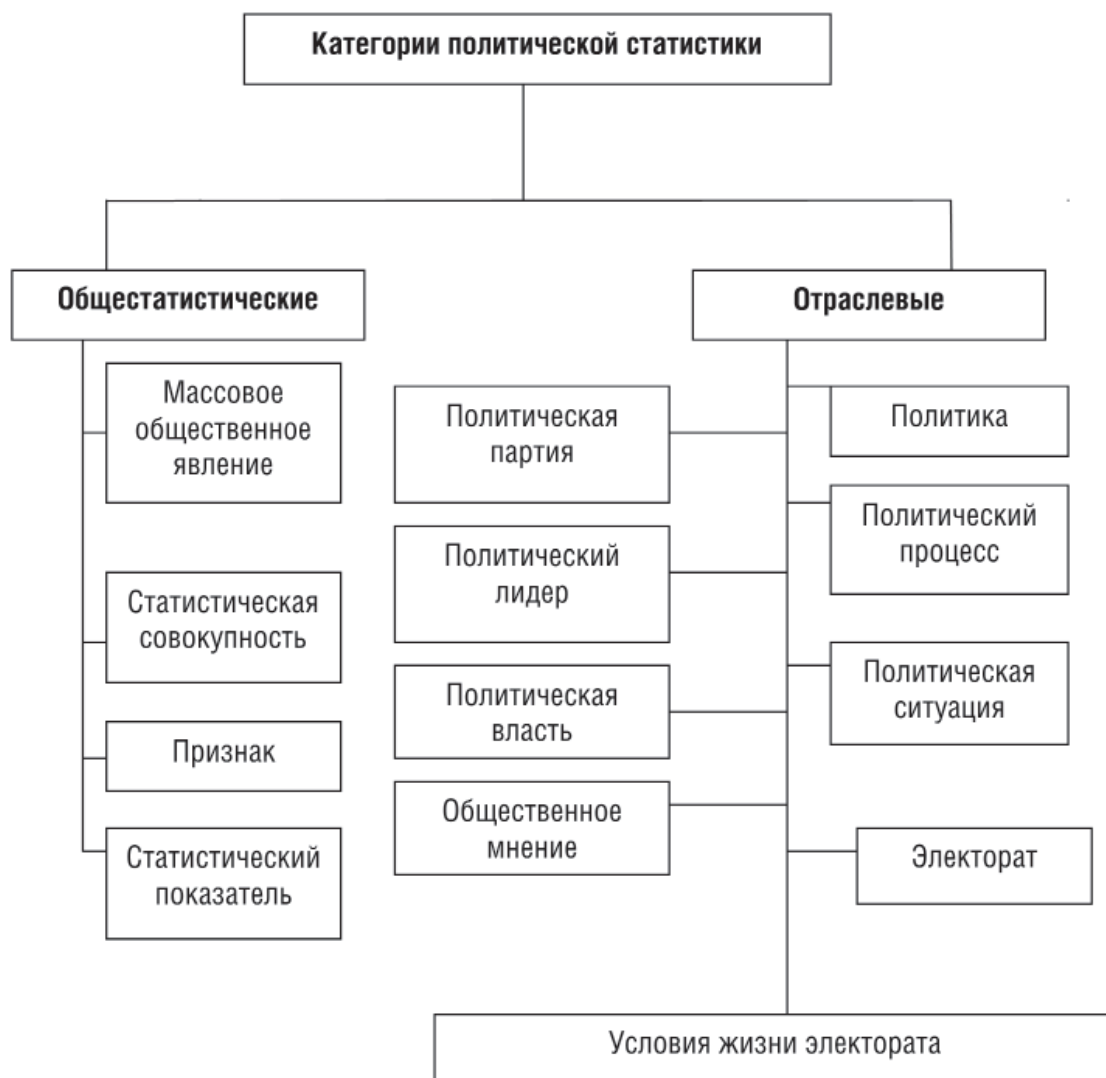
Категории политической статистики

Общестатистические

Отраслевые

Массовое общественное явление

Статистическая совокупность

Признак

Статистический показатель

Политическая партия

Политический лидер

Политическая власть

Общественное мнение

Политика

Политический процесс

Политическая ситуация

Электорат

Условия жизни электората